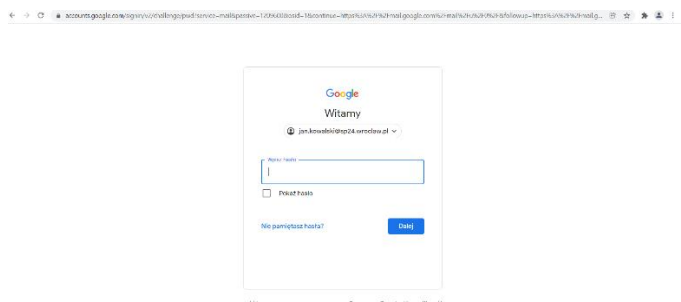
accounts.google.com/signin/v2/challenge/pwd?service=mail&passive=1209600&osid=1&continue=https%3A%2F%2Fmail.google.com%2Fmail%2Fu%2F0%2F&followup=https%3A%2F%2Fmail.g...

Google

Witamy

jan.kowalski@sp24.wroclaw.pl

Wpisz hasło

Pokaż hasło

Nie pamiętasz hasła?

Dalej